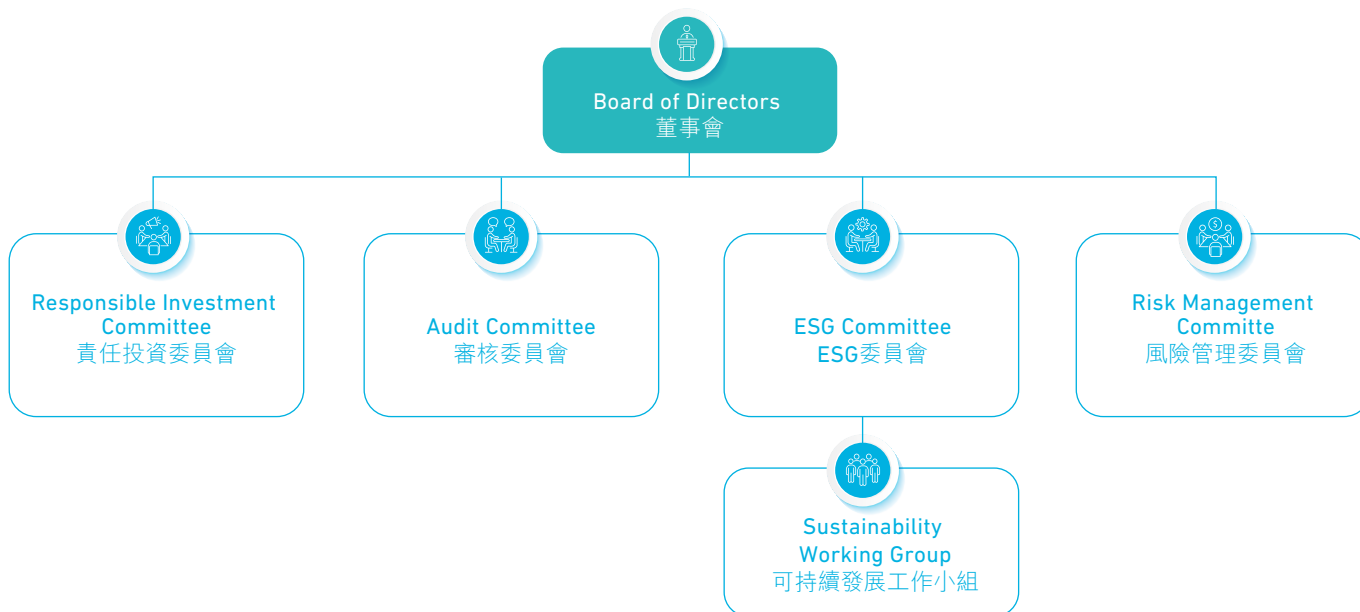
Board of Directors
董事會

Responsible Investment Committee
責任投資委員會

Audit Committee
審核委員會

ESG Committee
ESG委員會

Risk Management Committe
風險管理委員會

Sustainability Working Group
可持續發展工作小組